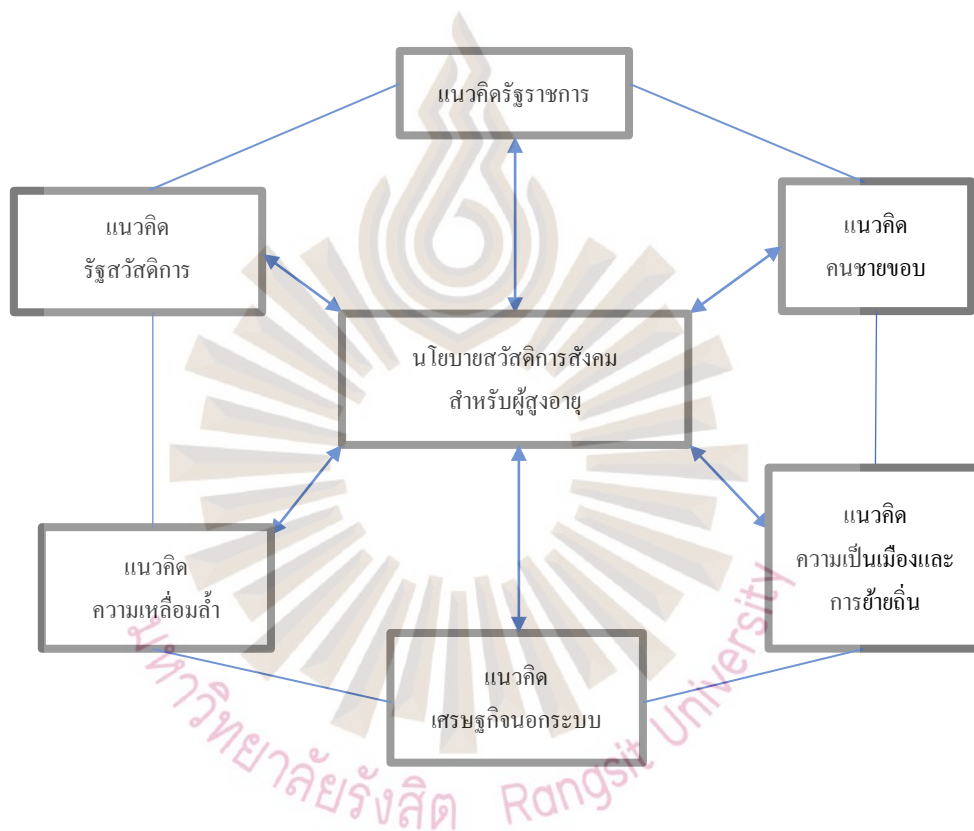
แนวคิดรัฐราชการ

แนวคิด
รัฐสวัสดิการ

แนวคิด
คนชายขอบ

นโยบายสวัสดิการสังคม
สำหรับผู้สูงอายุ

แนวคิด
ความเหลื่อมล้ำ

แนวคิด
ความเป็นเมืองและ
การย้ายถิ่น

แนวคิด
เศรษฐกิจนอกระบบ

มหาวิทยาลัยรังสิต Rangsit University